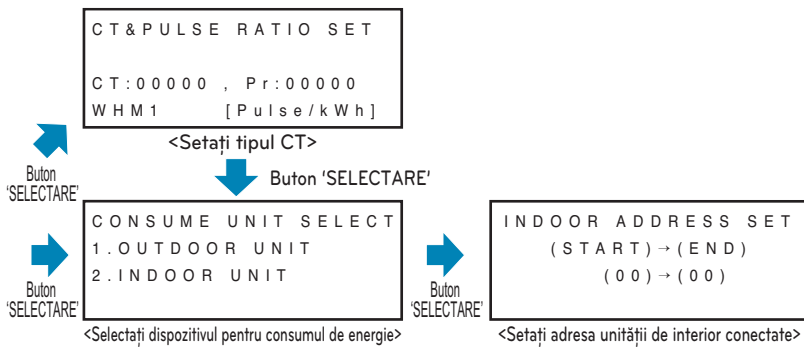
CT&PULSE RATIO SET

CT:00000 , Pr:00000
WHM1 [Pulse/kWh]

<Setați tipul CT>

Buton 'SELECTARE'

Buton 'SELECTARE'

Buton 'SELECTARE'

CONSUME UNIT SELECT
1.OUTDOOR UNIT
2.INDOOR UNIT

<Selectați dispozitivul pentru consumul de energie>

Buton 'SELECTARE'

INDOOR ADDRESS SET
(START) → (END)
(00) → (00)

<Setați adresa unității de interior conectate>